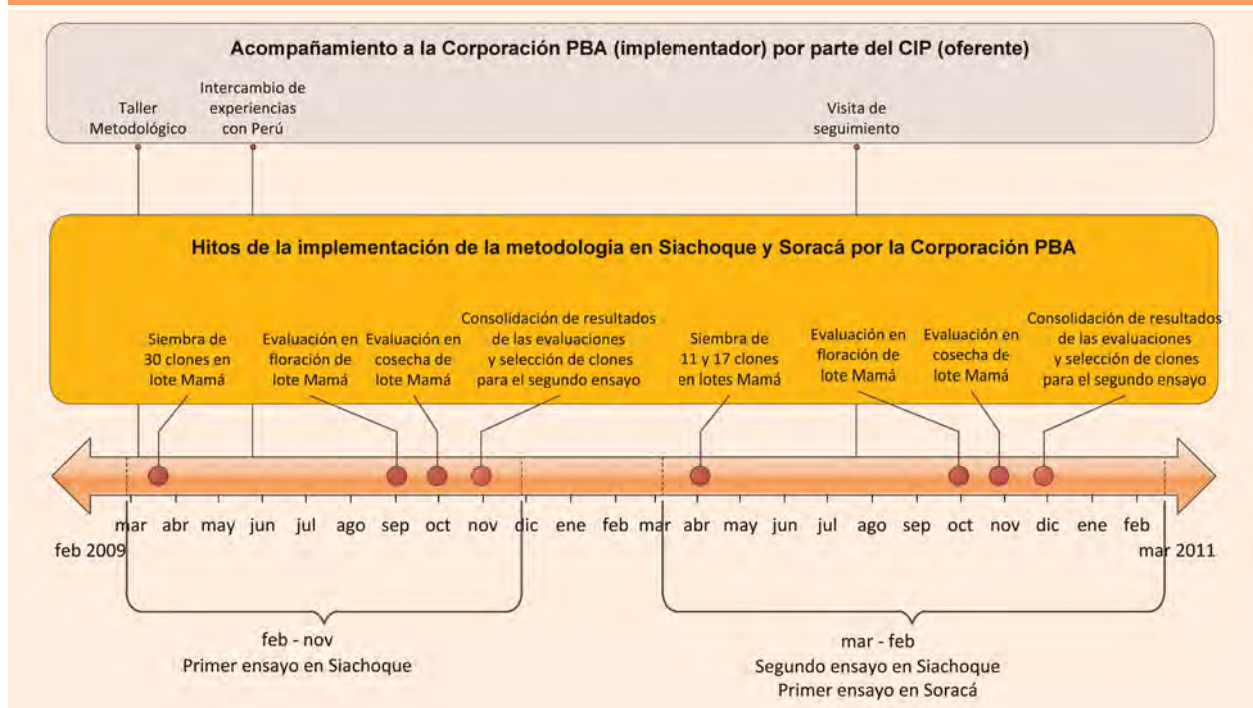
Acompañamiento a la Corporación PBA (implementador) por parte del CIP (oferente)

Taller Metodológico

Intercambio de experiencias con Perú

Visita de seguimiento

Hitos de la implementación de la metodologia en Siachoque y Soracá por la Corporación PBA

Siembra de 30 clones en lote Mamá

Evaluación en floración de lote Mamá

Evaluación en cosecha de lote Mamá

Consolidación de resultados de las evaluaciones y selección de clones para el segundo ensayo

Siembra de 11 y 17 clones en lotes Mamá

Evaluación en floración de lote Mamá

Evaluación en cosecha de lote Mamá

Consolidación de resultados de las evaluaciones y selección de clones para el segundo ensayo

mar abr may jun jul ago sep oct nov dic ene feb mar abr may jun jul ago sep oct nov dic ene feb

feb 2009

mar 2011

feb - nov
Primer ensayo en Siachoque

mar - feb
Segundo ensayo en Siachoque
Primer ensayo en Soracá